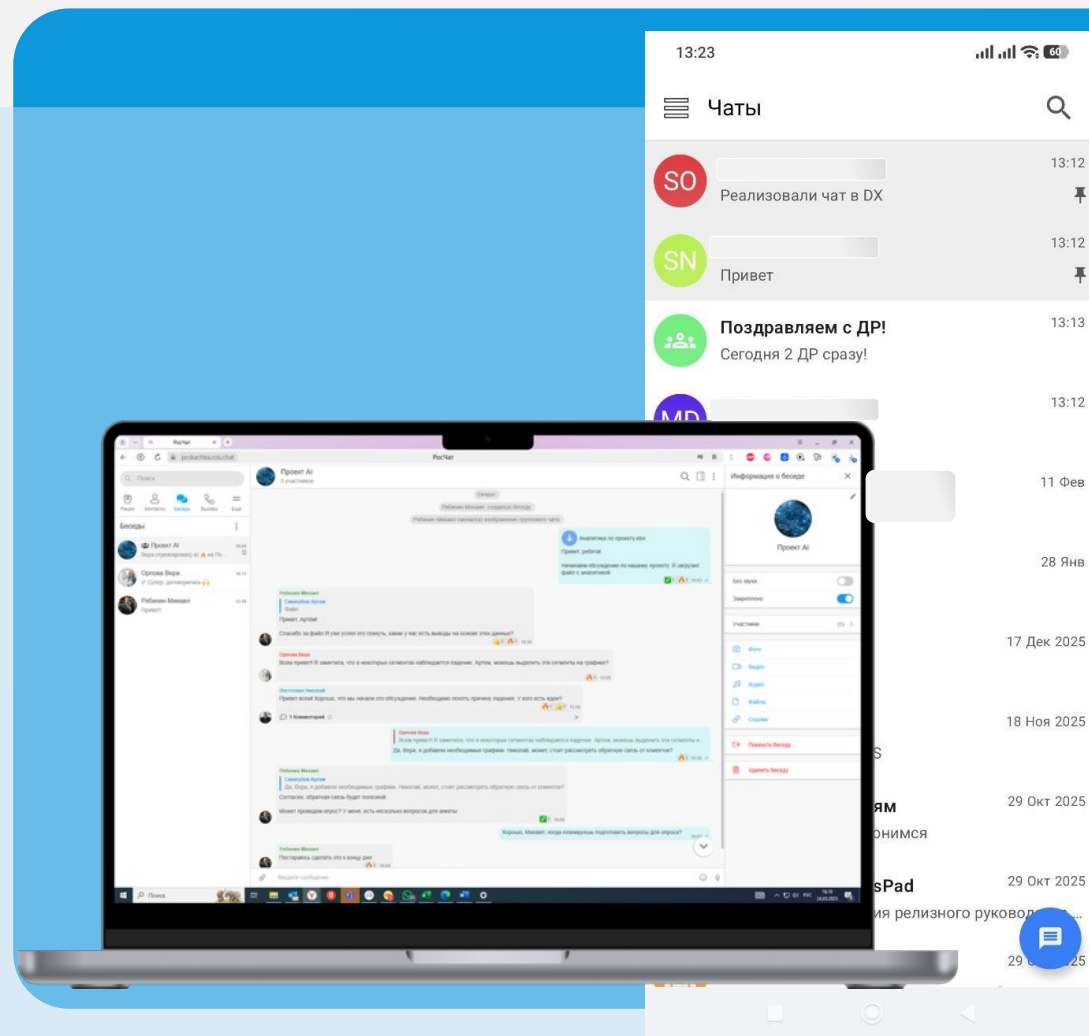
13:23

Чаты

SO
Реализовали чат в DX
13:12

SN
Привет
13:12

Поздравляем с ДР!
Сегодня 2 ДР сразу!
13:13

MD
13:12

11 Фев

28 Янв

17 Дек 2025

18 Ноя 2025

ям
онимся
29 Окт 2025

sPad
ия релизного руковод...
29 Окт 2025

29 25

РосЧат
prochatka.ru/chat

Поиск
Рация Контакты Беседы Вызовы Ещё
Беседы
Проект AI
Вера (прочитано): «С 🔥 на По...
Орлова Вера
✓ Супер, договорились 🙌
Рябинин Михаил
Привет

Проект AI
3 участников
Сегодня
Рябинин Михаил создал(а) беседу
Рябинин Михаил изменил(а) изображение группового чата
Аналитика по проекту.xlsx
Привет, ребята!
Начинаем обсуждение по нашему проекту. Я загрузил файл с аналитикой.
Рябинин Михаил
Самсубин Артем
Файл
Привет, Артём!
Спасибо за файл. Я уже успел его глянуть, какие у нас есть выводы на основе этих данных?
Орлова Вера
Всем привет! Я заметила, что в некоторых сегментах наблюдается падение. Артем, можешь выделить эти сегменты на графике?
Постолин Николай
Привет всем! Хорошо, что мы начали это обсуждение. Необходимо понять причину падения. У кого есть идеи?
1 Комментарий
Орлова Вера
Всем привет! Я заметила, что в некоторых сегментах наблюдается падение. Артем, можешь выделить эти сегменты н...
Да, Вера, я добавлю необходимые графики. Николай, может, стоит рассмотреть обратную связь от клиентов?
Рябинин Михаил
Самсубин Артем
Да, Вера, я добавлю необходимые графики. Николай, может, стоит рассмотреть обратную связь от клиентов?
Согласен, обратная связь будет полезной.
Может проведем опрос? У меня, есть несколько вопросов для анкеты
Хорошо, Михаил, когда планируешь подготовить вопросы для опроса?
Рябинин Михаил
Постараюсь сделать это к концу дня
Введите сообщение

Информация о беседе
Проект AI
Без звука
Закреплено
Участники
Фото
Видео
Аудио
Файлы
Ссылки
Покинуть беседу
Удалить беседу

Поиск